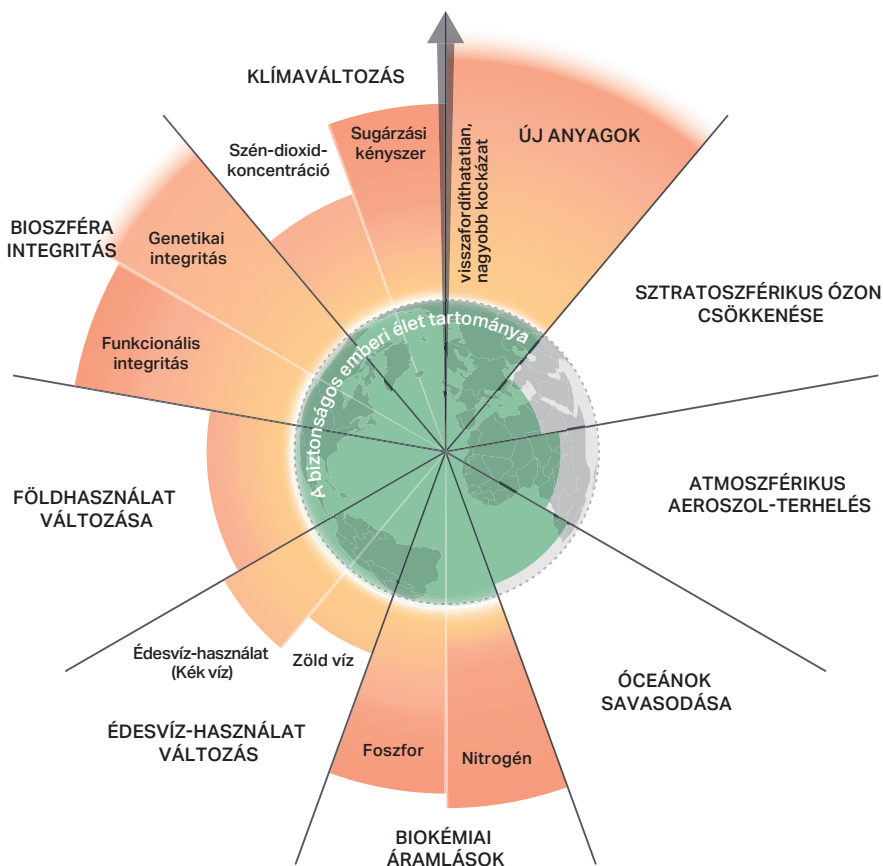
KLÍMAVÁLTOZÁS

Szén-dioxid-koncentráció

Sugárzási kényszer

visszafordíthatatlan, nagyobb kockázat

ÚJ ANYAGOK

BIOSZFÉRA INTEGRITÁS

Genetikai integritás

Funkcionális integritás

SZTRATOSZFÉRIKUS ÓZON CSÖKKENÉSE

A biztonságos emberi élet tartománya

ATMOSZFÉRIKUS AEROSZOL-TERHELÉS

FÖLDHASZNÁLAT VÁLTOZÁSA

Édesvíz-használat (Kék víz)

Zöld víz

ÓCEÁNOK SAVASODÁSA

ÉDESVÍZ-HASZNÁLAT VÁLTOZÁS

Foszfor

Nitrogén

BIOKÉMIAI ÁRAMLÁSOK